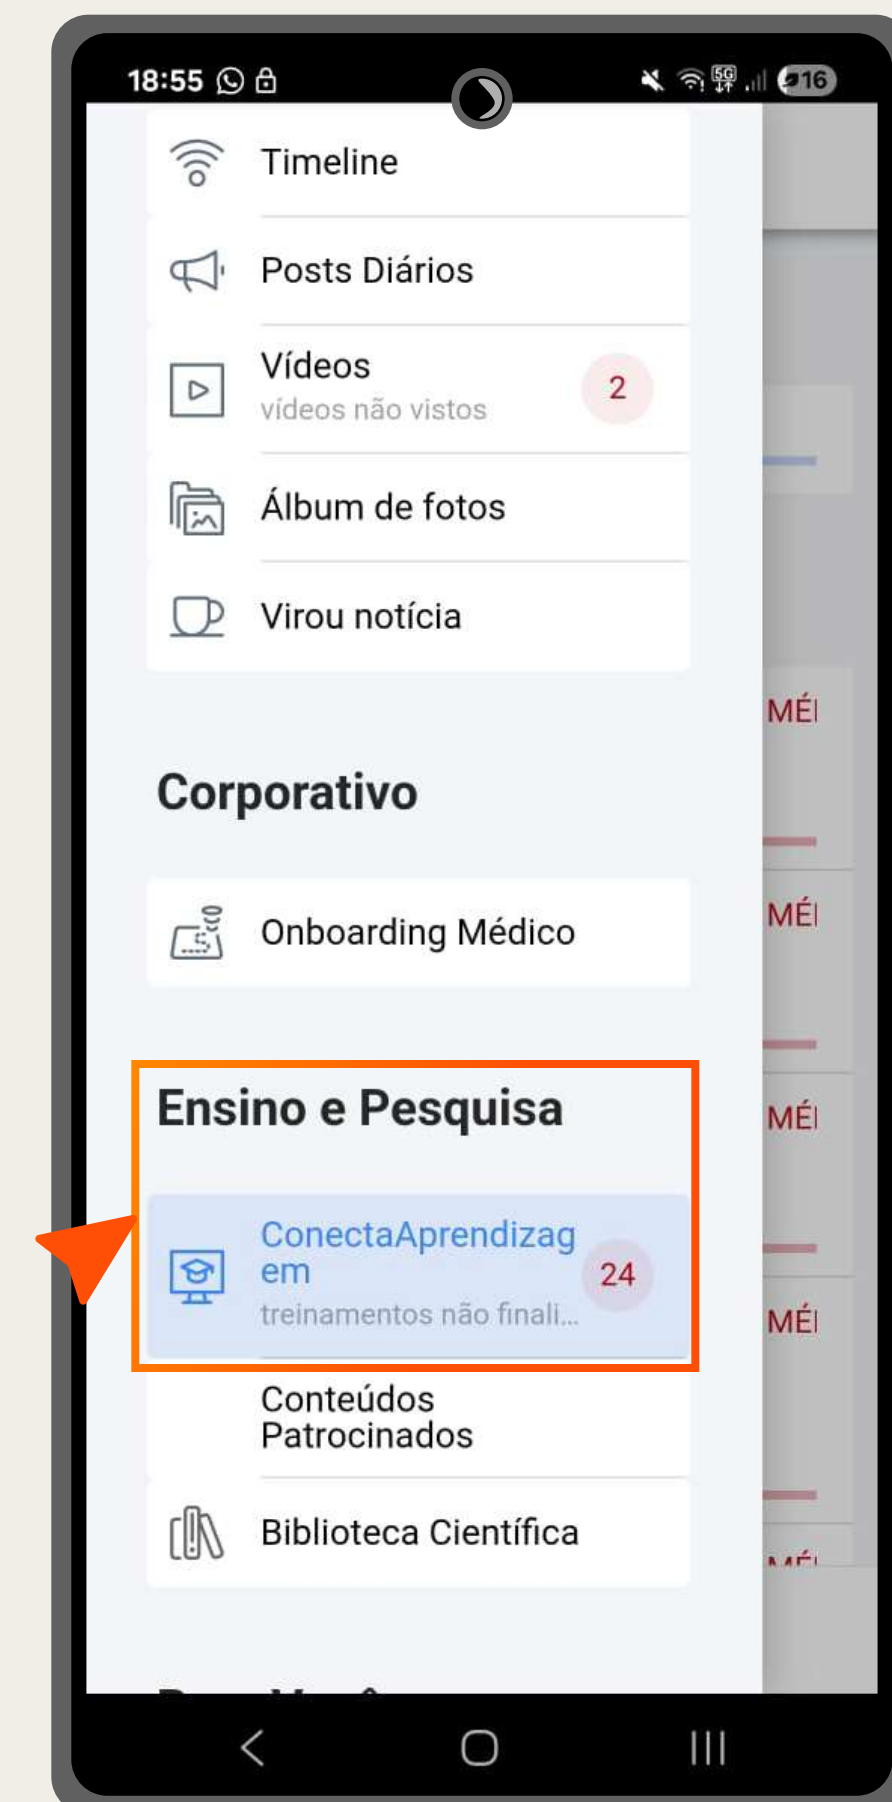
18:55

16

Timeline

Posts Diários

Vídeos
vídeos não vistos
2

Álbum de fotos

Virou notícia

Corporativo

Onboarding Médico

Ensino e Pesquisa

ConectaAprendizagem
treinamentos não finali...
24

Conteúdos Patrocinados

Biblioteca Científica

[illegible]

MÉI
MÉI
MÉI
MÉI